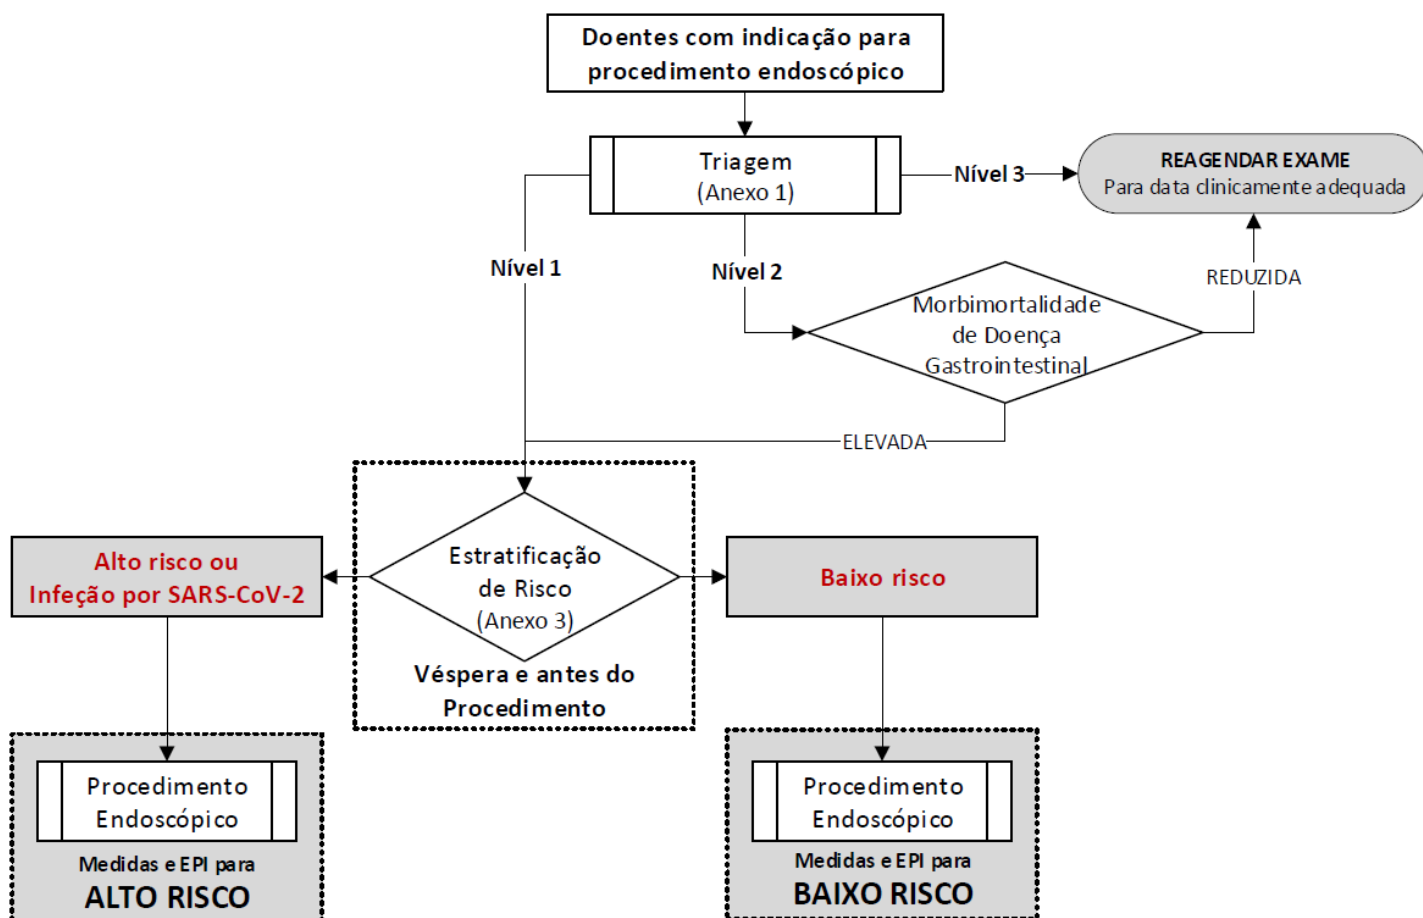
Doentes com indicação para procedimento endoscópico

Triagem
(Anexo 1)

Nível 3

REAGENDAR EXAME
Para data clinicamente adequada

Nível 1

Nível 2

REDUZIDA

Morbimortalidade de Doença Gastrointestinal

ELEVADA

Alto risco ou Infeção por SARS-CoV-2

Estratificação de Risco
(Anexo 3)

Véspera e antes do Procedimento

Baixo risco

Procedimento Endoscópico

Medidas e EPI para
ALTO RISCO

Procedimento Endoscópico

Medidas e EPI para
BAIXO RISCO